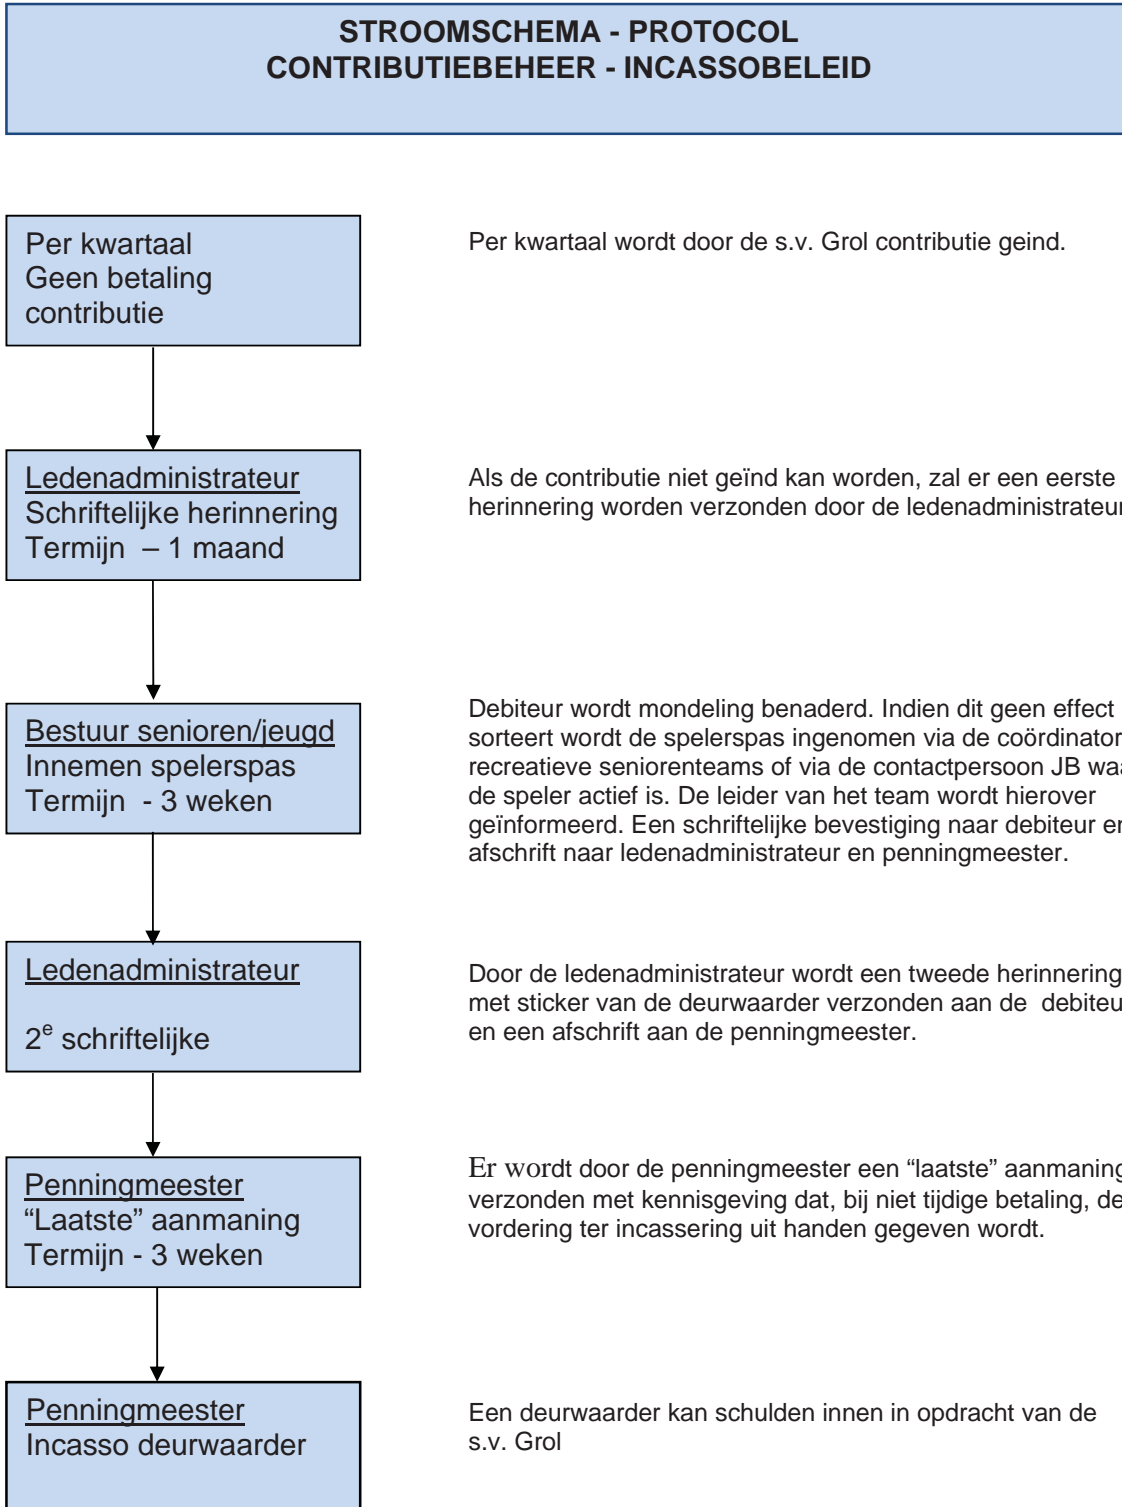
STROOMSCHEMA - PROTOCOL
CONTRIBUTIEBEHEER - INCASSOBELEID

Per kwartaal
Geen betaling contributie

Per kwartaal wordt door de s.v. Grol contributie geind.

Ledenadministrateur
Schriftelijke herinnering
Termijn – 1 maand

Als de contributie niet geïnd kan worden, zal er een eerste herinnering worden verzonden door de ledenadministrateu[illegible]

Bestuur senioren/jeugd
Innemen spelerspas
Termijn - 3 weken

Debiteur wordt mondeling benaderd. Indien dit geen effect sorteert wordt de spelerspas ingenomen via de coördinato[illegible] recreatieve seniorenteams of via de contactpersoon JB wa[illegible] de speler actief is. De leider van het team wordt hierover geïnformeerd. Een schriftelijke bevestiging naar debiteur e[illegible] afschrift naar ledenadministrateur en penningmeester.

Ledenadministrateur

$2^e$ schriftelijke

Door de ledenadministrateur wordt een tweede herinnering met sticker van de deurwaarder verzonden aan de debiteu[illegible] en een afschrift aan de penningmeester.

Penningmeester
“Laatste” aanmaning
Termijn - 3 weken

Er wordt door de penningmeester een “laatste” aanmanin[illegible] verzonden met kennisgeving dat, bij niet tijdige betaling, de vordering ter incassering uit handen gegeven wordt.

Penningmeester
Incasso deurwaarder

Een deurwaarder kan schulden innen in opdracht van de s.v. Grol